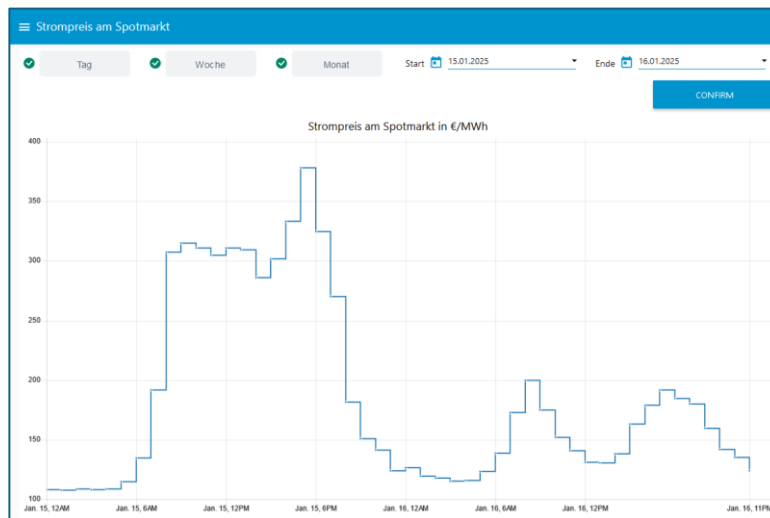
Strompreis am Spotmarkt

Tag

Woche

Monat

Start 15.01.2025

Ende 16.01.2025

CONFIRM

Strompreis am Spotmarkt in €/MWh

400
350
300
250
200
150
100

Jan. 15, 12AM
Jan. 15, 6AM
Jan. 15, 12PM
Jan. 15, 6PM
Jan. 16, 12AM
Jan. 16, 6AM
Jan. 16, 12PM
Jan. 16, 6PM
Jan. 16, 11PM